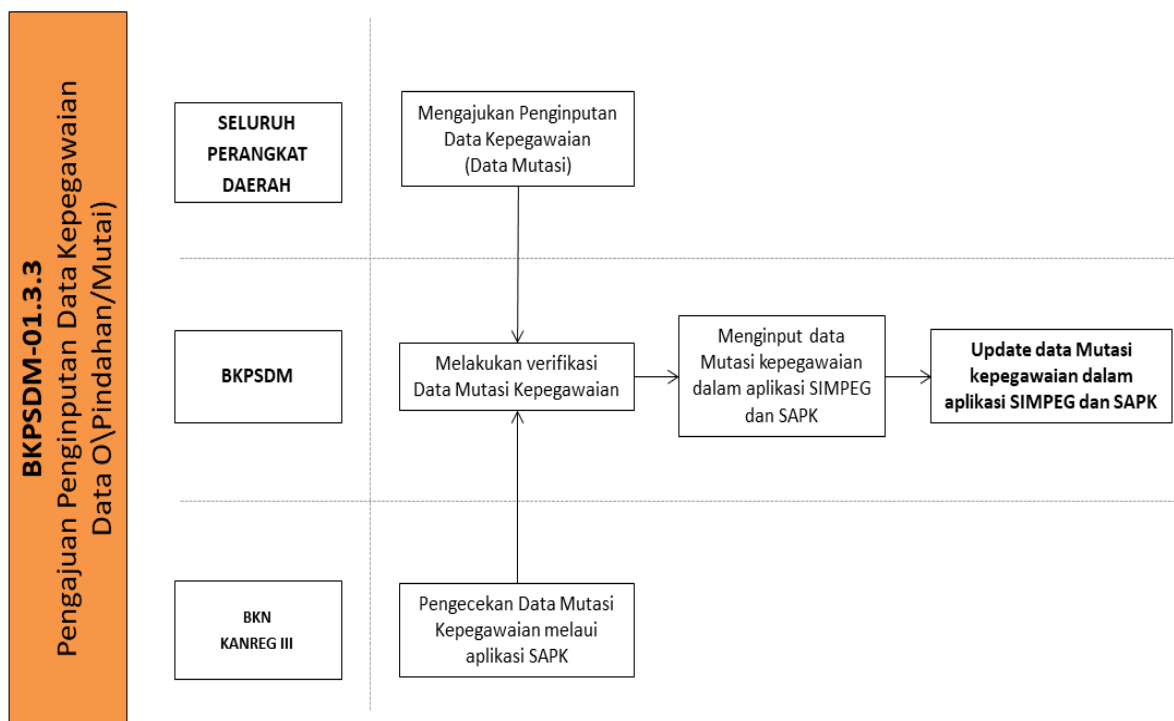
BKPSDM-01.3.3
Pengajuan Penginputan Data Kepegawaian Data O\Pindahan/Mutai)

SELURUH PERANGKAT DAERAH

Mengajukan Penginputan Data Kepegawaian (Data Mutasi)

BKPSDM

Melakukan verifikasi Data Mutasi Kepegawaian

Menginput data Mutasi kepegawaian dalam aplikasi SIMPEG dan SAPK

Update data Mutasi kepegawaian dalam aplikasi SIMPEG dan SAPK

BKN KANREG III

Pengecekan Data Mutasi Kepegawaian melaui aplikasi SAPK